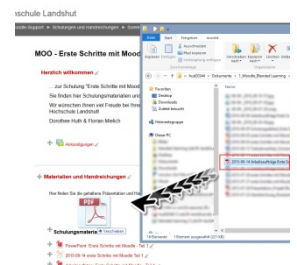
schule Landshut

Support » Schulungen und Handreichungen » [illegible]

MOO - Erste Schritte mit Mood

Herzlich willkommen

... zur Schulung "Erste Schritte mit Mood

Sie finden hier Schulungsmaterialien und

Wir wünschen Ihnen viel Freude bei Ihrer Hochschule Landshut

Dorothee Hufb & Florian Melich

Ankündigungen

Materialien und Handreichungen

Hier finden Sie die gehaltenen Präsentation und Han

Schulungsmateria Verschieben

PowerPoint: Erste Schritte mit Moodle - Teil 1

2015-06-14 erste Schritte mit Moodle Teil 1

PowerPoint: Erste Schritte mit Moodle - Teil 2

Datei Start Freigeben Ansicht

Ausschneiden

Pfad kopieren

Verknüpfung einfügen

Kopieren Einfügen

Zwischenablage

hsaf2044 » Dokumente » 1_Moodle_Moodel Learning

Favoriten

Desktop

Downloads

Zuletzt besucht

Heimnetzgruppe

Dieser PC

2015-06-14 Arbeitsauftrage Erste S

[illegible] Elemente 1 Element ausgewählt (231 KB)